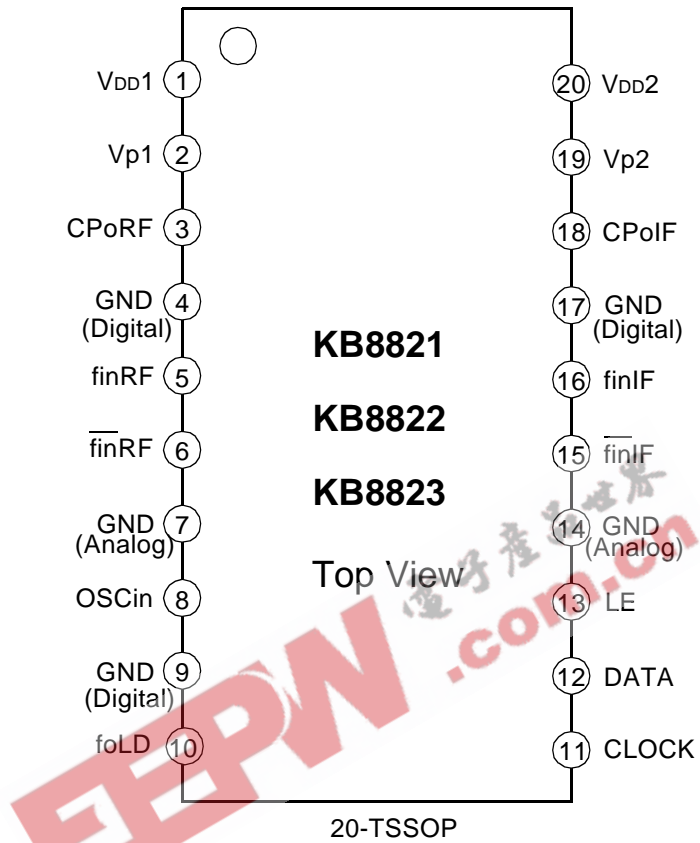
VDD1 1
Vp1 2
CPoRF 3
GND (Digital) 4
finRF 5
$\overline{\text{finRF}}$ 6
GND (Analog) 7
OSCin 8
GND (Digital) 9
foLD 10

KB8821
KB8822
KB8823
Top View

20 VDD2
19 Vp2
18 CPoIF
17 GND (Digital)
16 finIF
15 $\overline{\text{finIF}}$
14 GND (Analog)
13 LE
12 DATA
11 CLOCK

20-TSSOP

电子产品世界
EEPW .com.cn